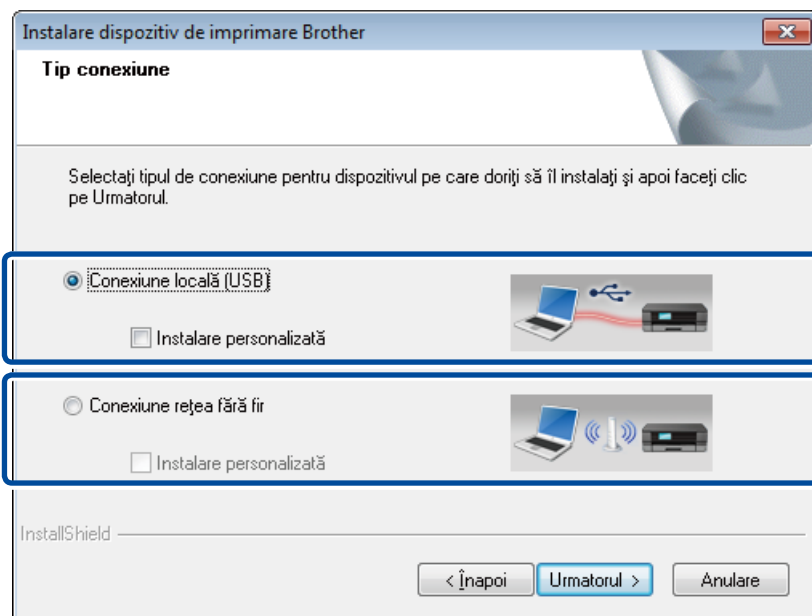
Instalare dispozitiv de imprimare Brother

Tip conexiune

Selectaţi tipul de conexiune pentru dispozitivul pe care doriţi să îl instalaţi şi apoi faceţi clic pe Urmatorul.

Conexiune locală (USB)

Instalare personalizată

Conexiune reţea fără fir

Instalare personalizată

InstallShield

< Înapoi

Urmatorul >

Anulare